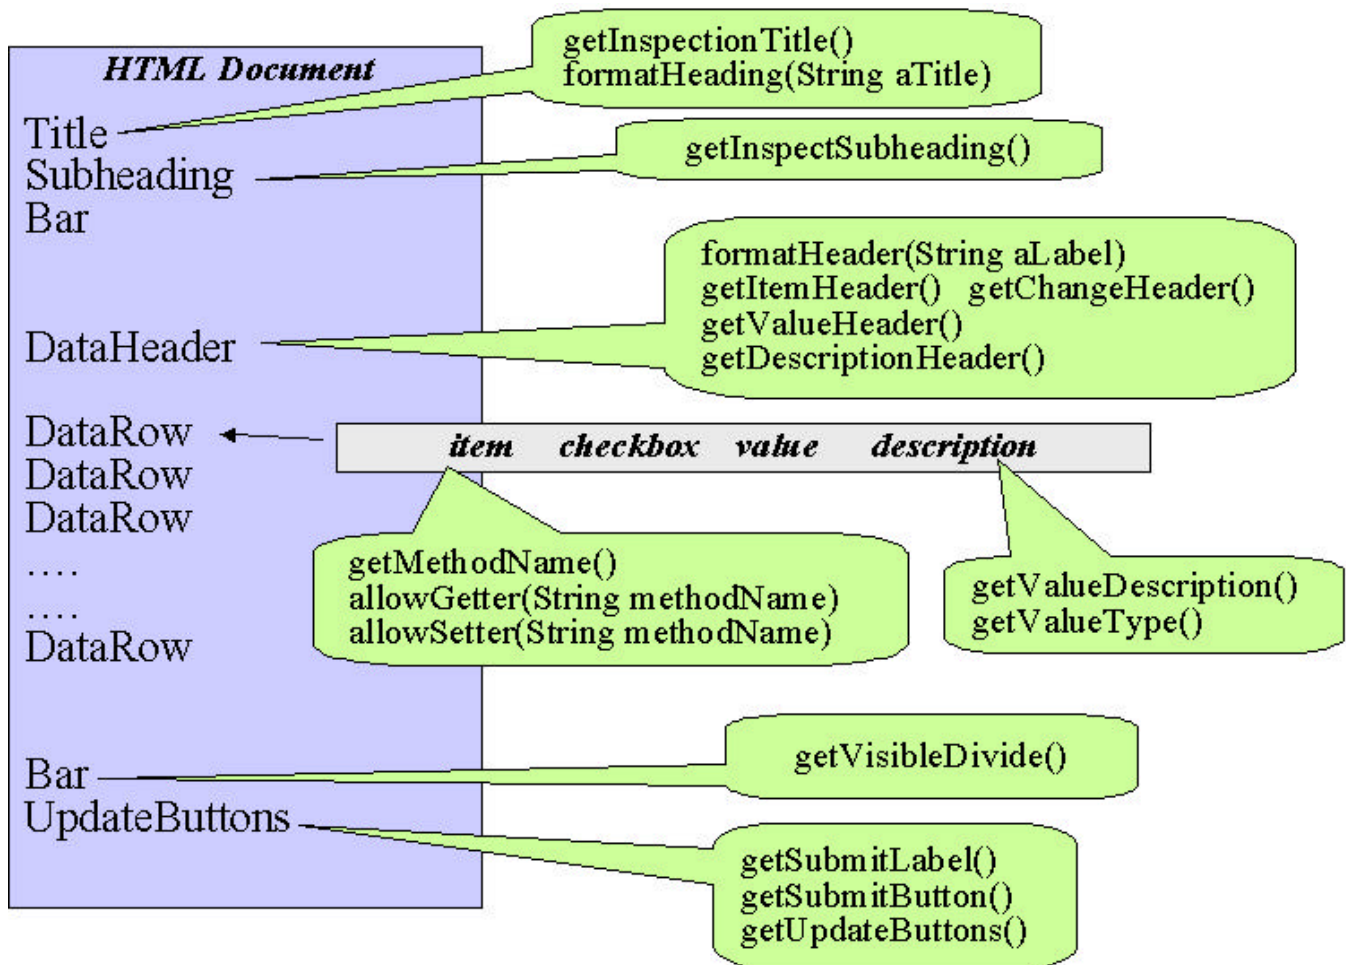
HTML Document

Title
Subheading
Bar

DataHeader

DataRow
DataRow
DataRow
....
....
DataRow

Bar
UpdateButtons

getInspectionTitle()
formatHeading(String aTitle)

getInspectSubheading()

formatHeader(String aLabel)
getItemHeader() getChangeHeader()
getValueHeader()
getDescriptionHeader()

item checkbox value description

getMethodName()
allowGetter(String methodName)
allowSetter(String methodName)

getValueDescription()
getValueType()

getVisibleDivide()

getSubmitLabel()
getSubmitButton()
getUpdateButtons()